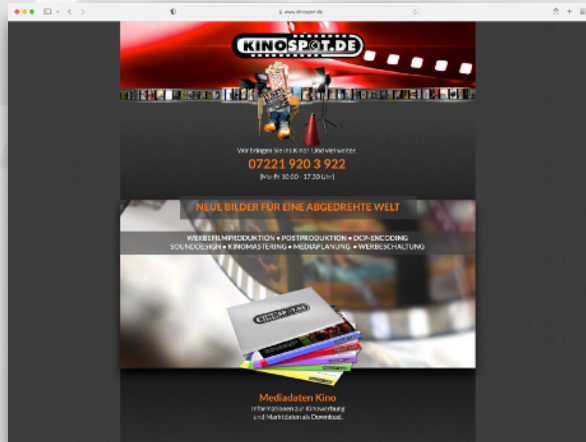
www.kinospot.de

KINOSPOT.DE

Wir bringen Sie ins Kino! Und viel weiter.

07221 920 3 922

(Mo-Fr 10:00 - 17:30 Uhr)

NEUE BILDER FÜR EINE ABGEDREHTE WELT

WERBEFILMPRODUKTION • POSTPRODUKTION • DCP-ENCODING SOUNDDESIGN • KINOMASTERING • MEDIAPLANUNG • WERBESCHALTUNG

KINOSPOT.DE

Mediadaten Kino

Informationen zur Kinowerbung und Marktdaten als Download.